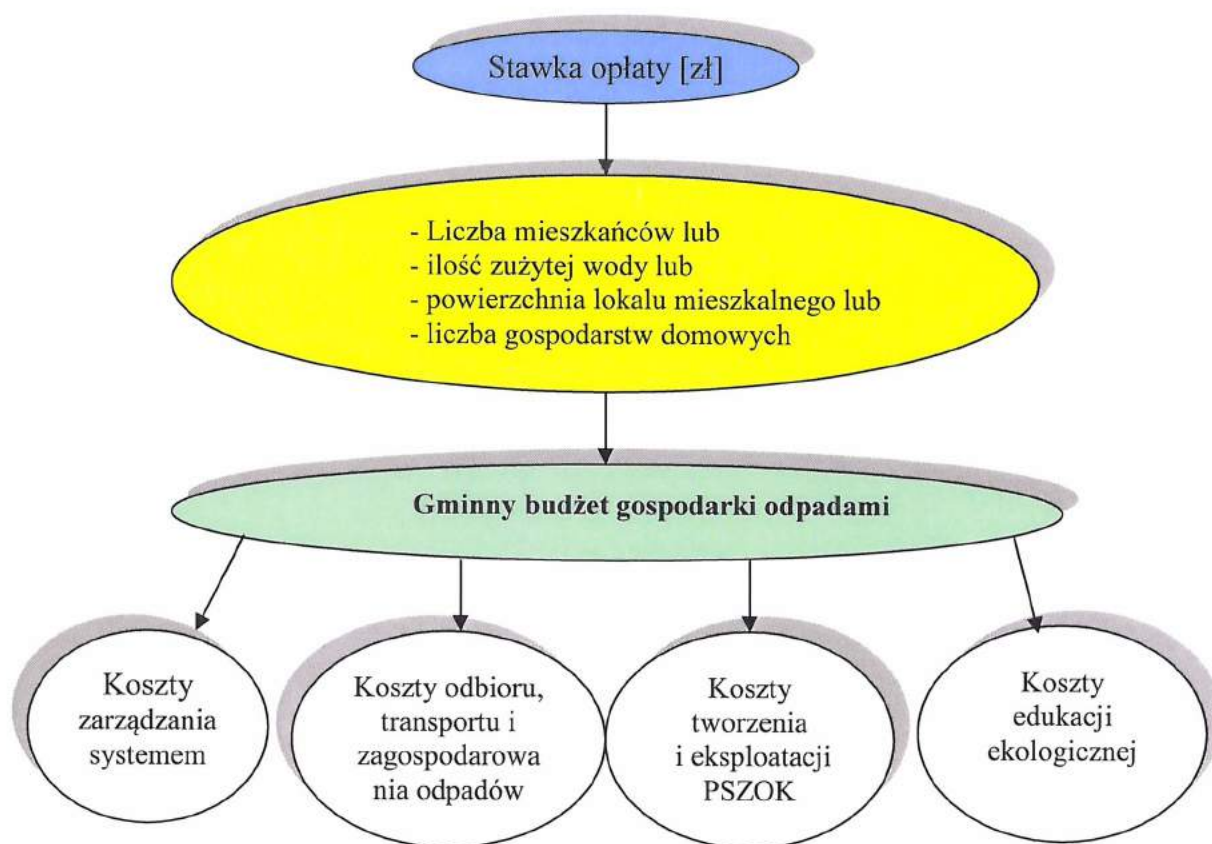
Stawka opłaty [zł]

- Liczba mieszkańców lub
- ilość zużytej wody lub
- powierzchnia lokalu mieszkalnego lub
- liczba gospodarstw domowych

Gminny budżet gospodarki odpadami

Koszty zarządzania systemem

Koszty odbioru, transportu i zagospodarowania odpadów

Koszty tworzenia i eksploatacji PSZOK

Koszty edukacji ekologicznej